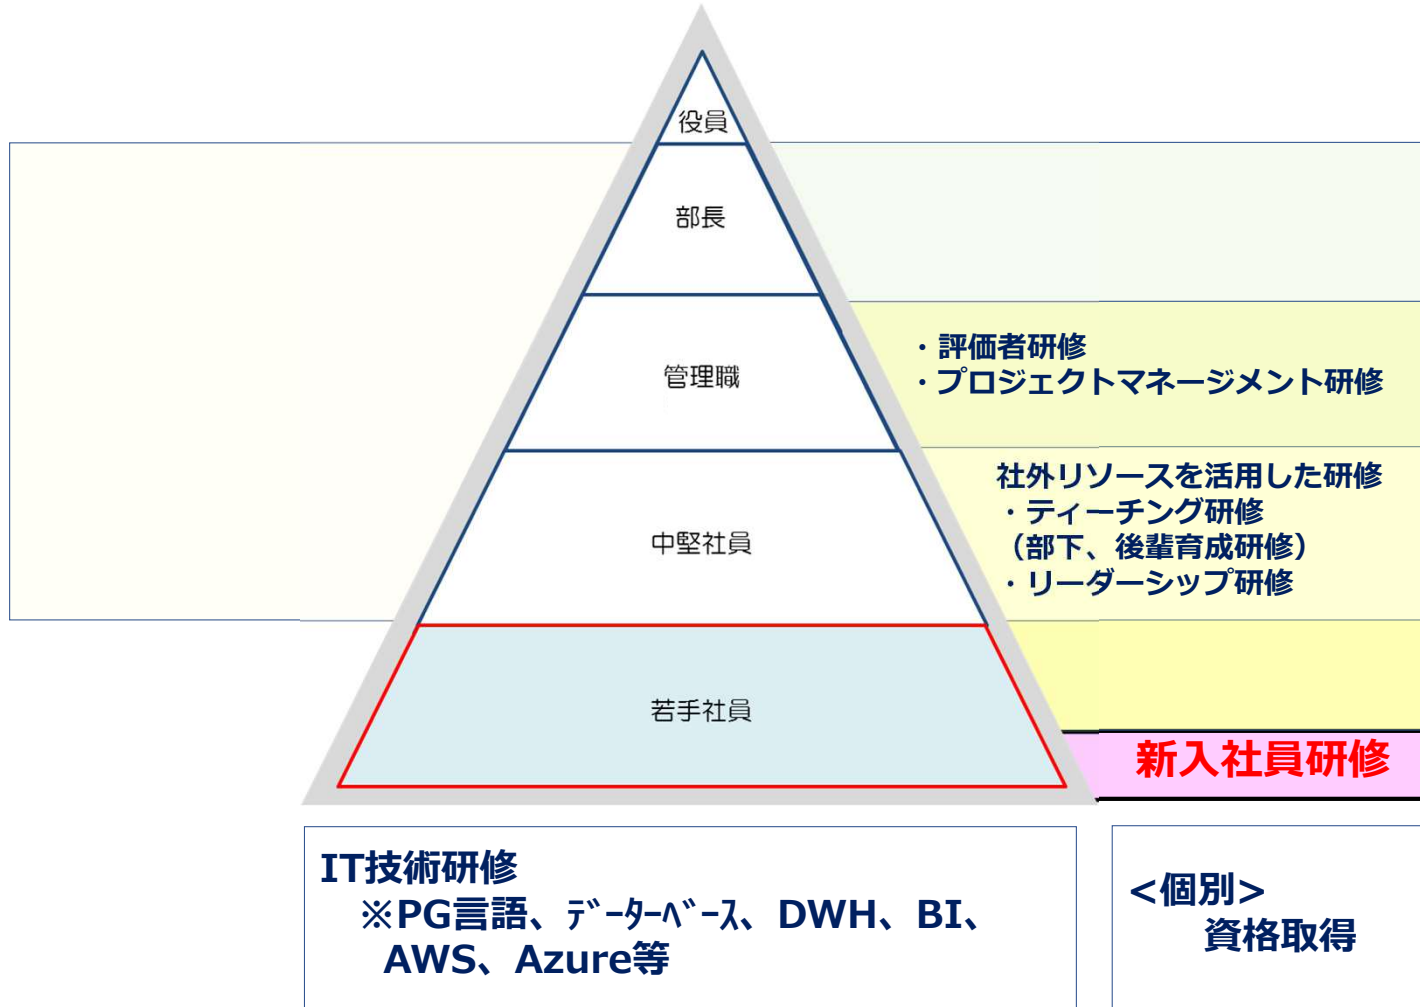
役員

部長

管理職

中堅社員

若手社員

・評価者研修
・プロジェクトマネージメント研修

社外リソースを活用した研修
・ティーチング研修
（部下、後輩育成研修）
・リーダーシップ研修

新入社員研修

IT技術研修
※PG言語、ﾃﾞｰﾀｰﾍﾞｰｽ、DWH、BI、AWS、Azure等

＜個別＞
資格取得